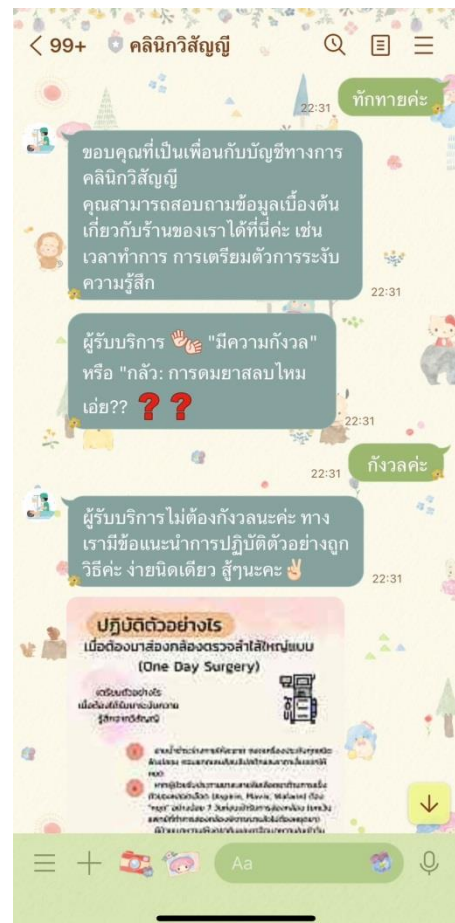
< 99+ คลินิกวิสัญญี

22:31 ทักทายค่ะ

ขอบคุณที่เป็นเพื่อนกับบัญชีทางการคลินิกวิสัญญี
คุณสามารถสอบถามข้อมูลเบื้องต้นเกี่ยวกับร้านของเราได้ที่นี่ค่ะ เช่น เวลาทำการ การเตรียมตัวการระงับความรู้สึก
22:31

ผู้รับบริการ "มีความกังวล" หรือ "กลัว: การดมยาสลบไหมเอ่ย?? ❓❓
22:31

22:31 กังวลค่ะ

ผู้รับบริการไม่ต้องกังวลนะคะ ทางเรามีข้อแนะนำการปฏิบัติตัวอย่างถูกวิธีค่ะ ง่ายนิดเดียว สู้ๆนะคะ✌️
22:31

ปฏิบัติตัวอย่างไร
เมื่อต้องมาส่องกล้องตรวจลำไส้ใหญ่แบบ
(One Day Surgery)

เตรียมตัวอย่างไร
เมื่อต้องได้รับยาระงับความรู้สึกจากวิสัญญี

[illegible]

Aa